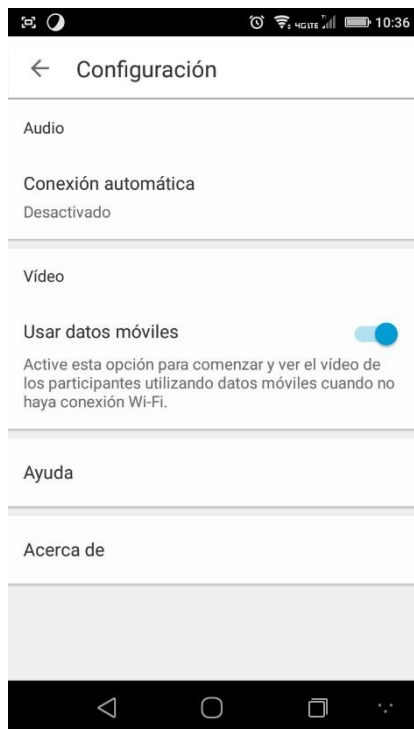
10:36

← Configuración

Audio

Conexión automática

Desactivado

Vídeo

Usar datos móviles

Active esta opción para comenzar y ver el vídeo de los participantes utilizando datos móviles cuando no haya conexión Wi-Fi.

Ayuda

Acerca de